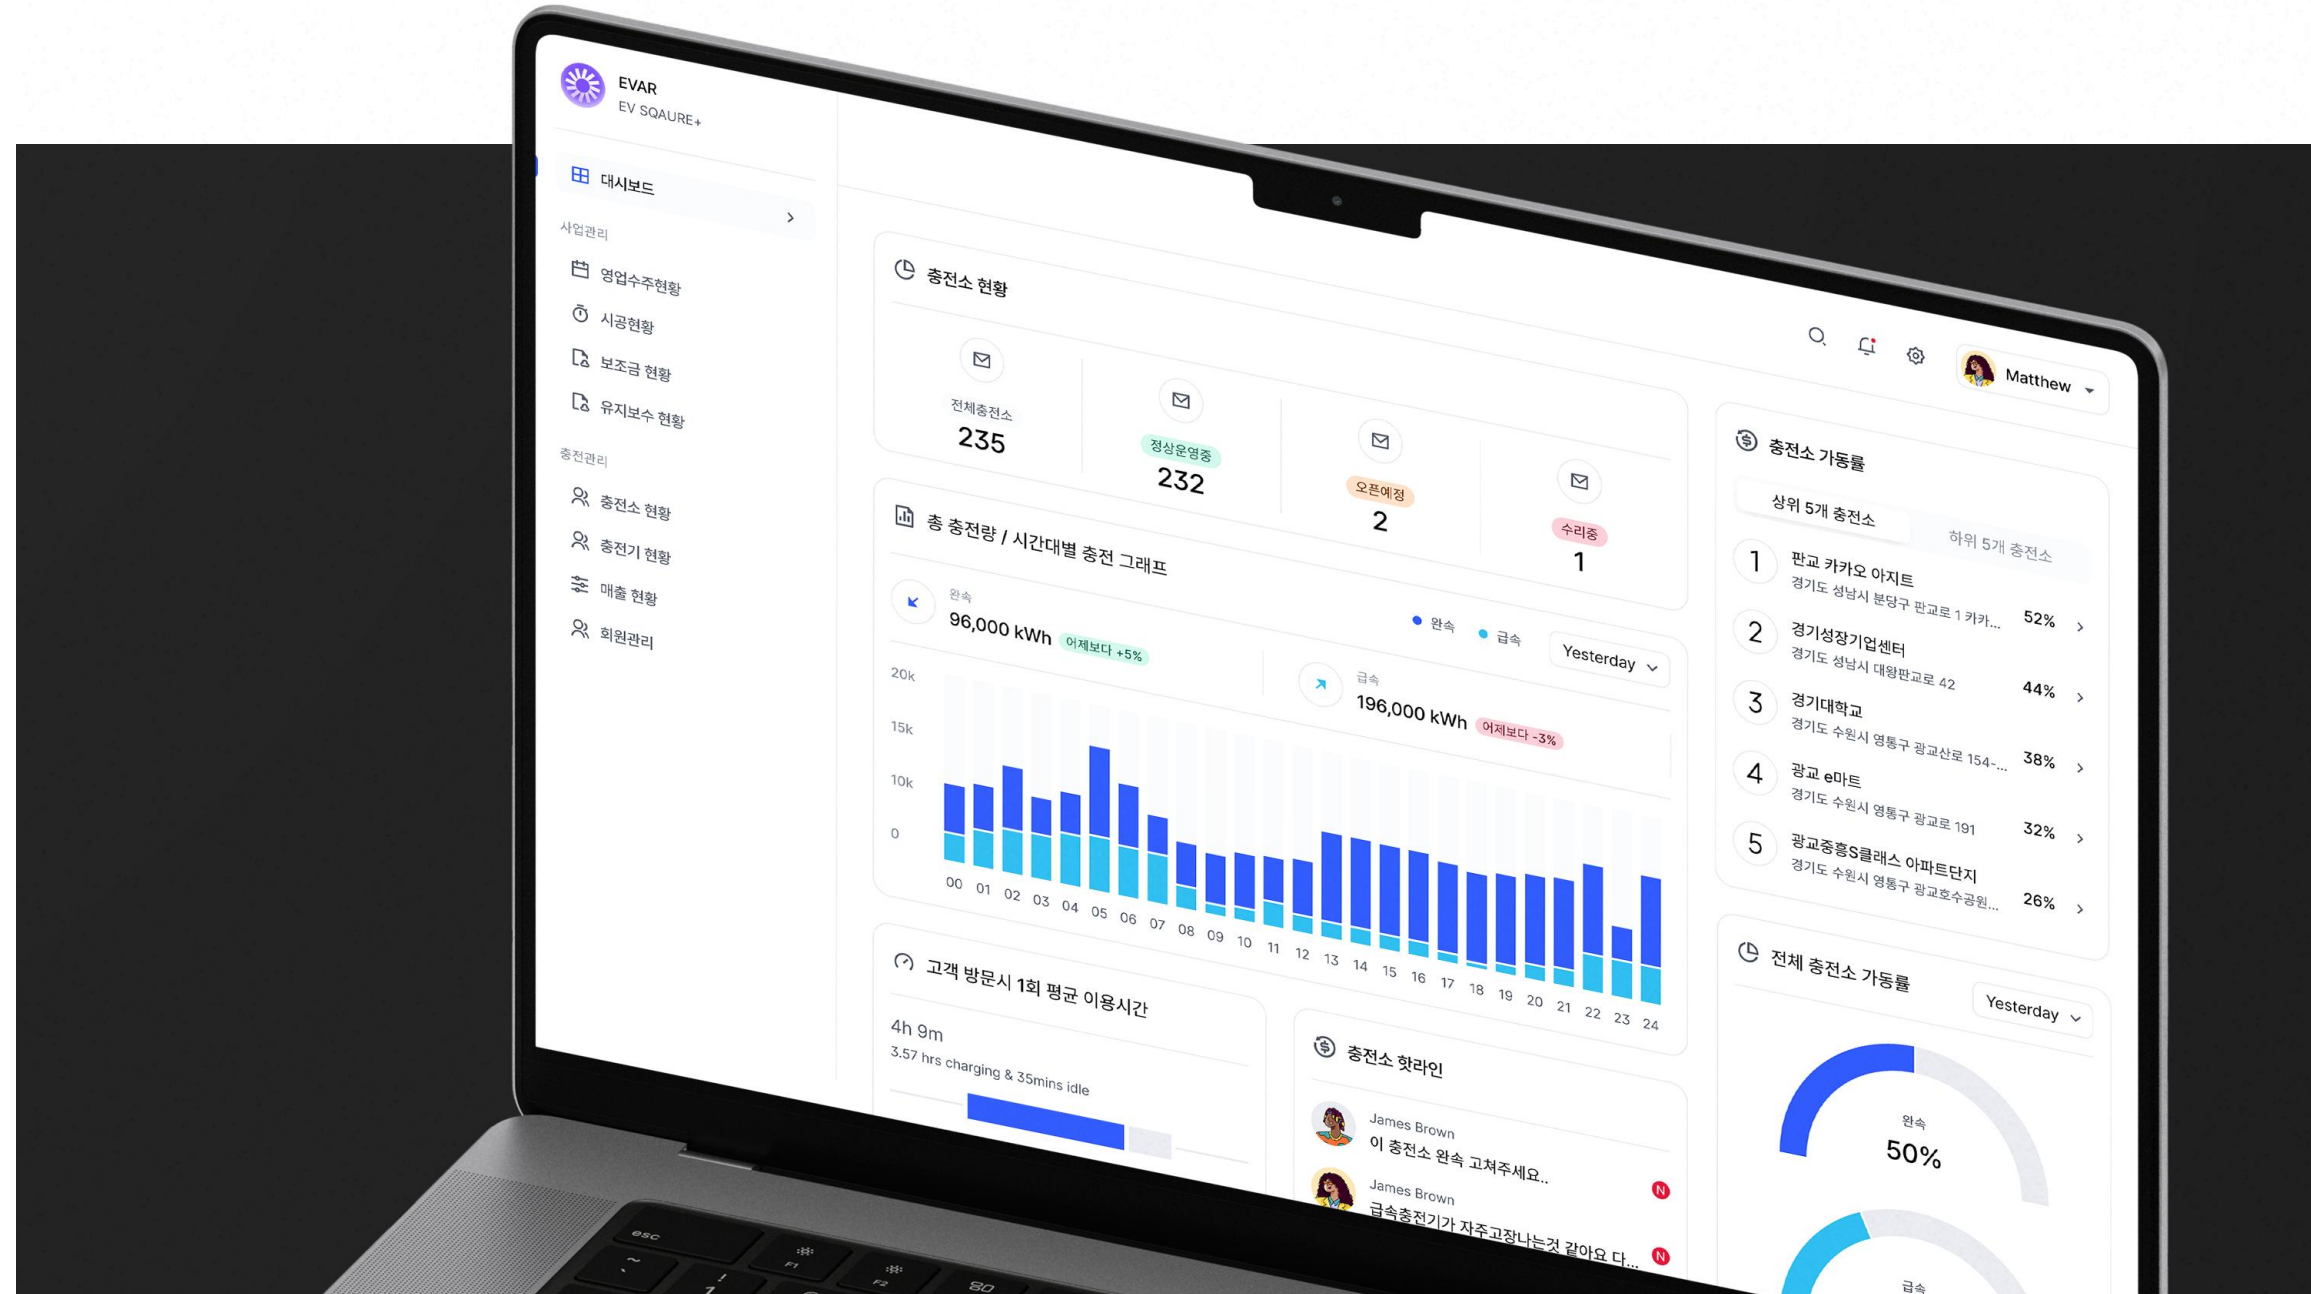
EVAR
EV SQAURE+

대시보드

사업관리
영업수주현황
시공현황
보조금 현황
유지보수 현황

충전관리
충전소 현황
충전기 현황
매출 현황
회원관리

충전소 현황

전체충전소
235

정상운영중
232

오픈예정
2

수리중
1

Matthew

총 충전량 / 시간대별 충전 그래프

완속
96,000 kWh 어제보다 +5%

급속
196,000 kWh 어제보다 -3%

완속 급속

Yesterday

20k
15k
10k
0

00 01 02 03 04 05 06 07 08 09 10 11 12 13 14 15 16 17 18 19 20 21 22 23 24

충전소 가동률

상위 5개 충전소
하위 5개 충전소

1 판교 카카오 아지트
경기도 성남시 분당구 판교로 1 카카... 52%

2 경기성장기업센터
경기도 성남시 대왕판교로 42 44%

3 경기대학교
경기도 수원시 영통구 광교산로 154-... 38%

4 광교 e마트
경기도 수원시 영통구 광교로 191 32%

5 광교중흥S클래스 아파트단지
경기도 수원시 영통구 광교호수공원... 26%

고객 방문시 1회 평균 이용시간
4h 9m
3.57 hrs charging & 35mins idle

충전소 핫라인

James Brown
이 충전소 완속 고쳐주세요..

James Brown
급속충전기가 자주고장나는것 같아요 다...

전체 충전소 가동률
Yesterday

완속
50%

급속

esc
F1
F2
80